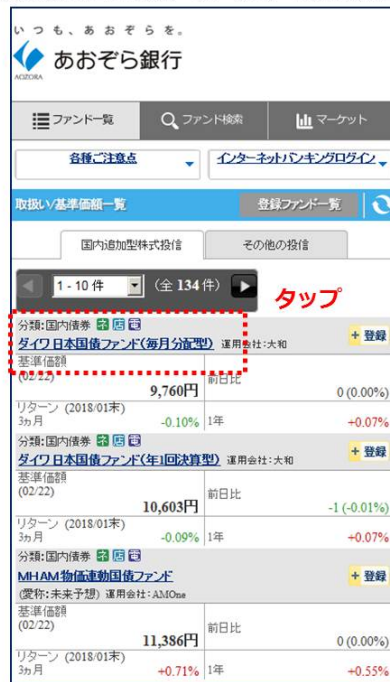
いつも、あおぞらを。
AOZORA あおぞら銀行

ファンド一覧 ファンド検索 マーケット

各種ご注意点 インターネットバンキングログイン

取扱い/基準価額一覧 登録ファンド一覧

国内追加型株式投信 その他の投信

1 - 10 件 (全 134 件)

タップ

分類:国内債券 ネ 店 電
ダイワ日本国債ファンド(毎月分配型) 運用会社:大和
+ 登録
基準価額 (02/22) 9,760円 前日比 0 (0.00%)
リターン (2018/01末) 3ヵ月 -0.10% 1年 +0.07%

分類:国内債券 ネ 店 電
ダイワ日本国債ファンド(年1回決算型) 運用会社:大和
+ 登録
基準価額 (02/22) 10,603円 前日比 -1 (-0.01%)
リターン (2018/01末) 3ヵ月 -0.09% 1年 +0.07%

分類:国内債券 ネ 店 電
MHAM物価連動国債ファンド
(愛称:未来予想) 運用会社:AMOne
+ 登録
基準価額 (02/22) 11,386円 前日比 0 (0.00%)
リターン (2018/01末) 3ヵ月 +0.71% 1年 +0.55%